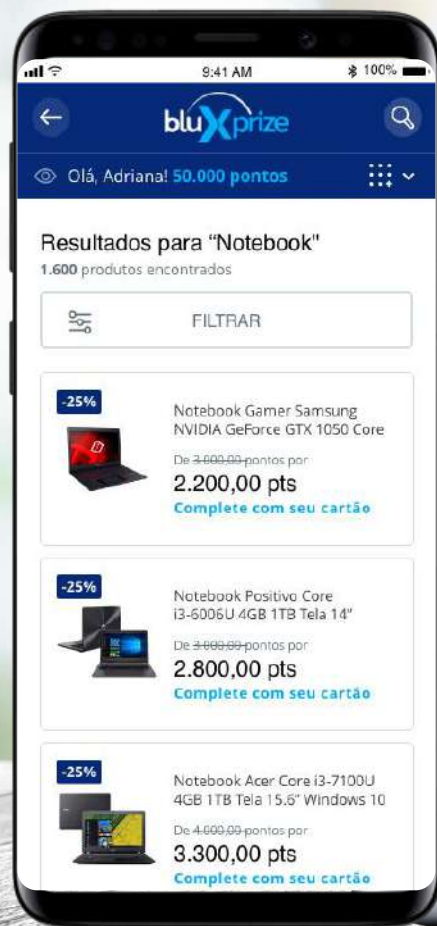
9:41 AM
100%

bluXprize

Olá, Adriana! 50.000 pontos

Resultados para "Notebook"
1.600 produtos encontrados

FILTRAR

-25%
Notebook Gamer Samsung NVIDIA GeForce GTX 1050 Core
De ~~3.000,00~~ pontos por
2.200,00 pts
Complete com seu cartão

-25%
Notebook Positivo Core i3-6006U 4GB 1TB Tela 14"
De ~~3.000,00~~ pontos por
2.800,00 pts
Complete com seu cartão

-25%
Notebook Acer Core i3-7100U 4GB 1TB Tela 15.6" Windows 10
De ~~4.000,00~~ pontos por
3.300,00 pts
Complete com seu cartão